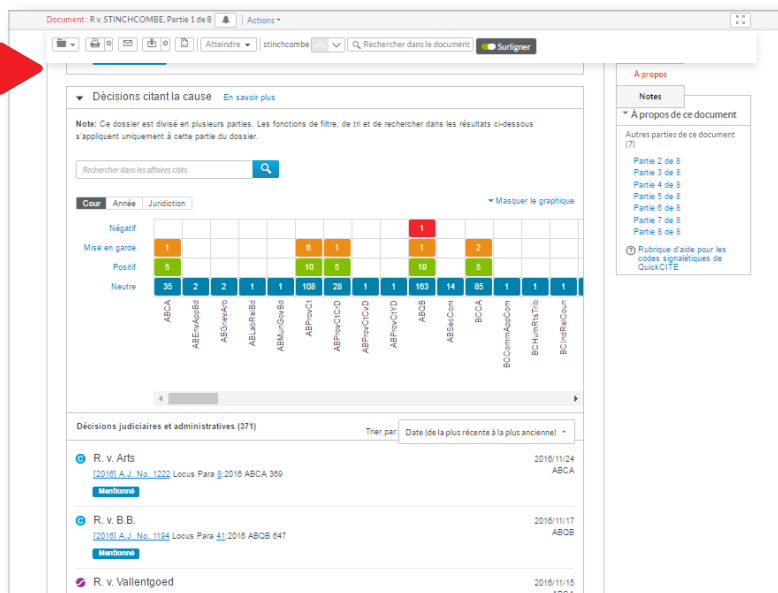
Document : R v. STINCHCOMBE, Partie 1 de 8 Actions

0 0 Atteindre stinchcombe Rechercher dans le document Surligner

À propos

Notes

À propos de ce document

Autres parties de ce document (7)

Partie 2 de 8
Partie 3 de 8
Partie 4 de 8
Partie 5 de 8
Partie 6 de 8
Partie 7 de 8
Partie 8 de 8

Rubrique d'aide pour les codes signalétiques de QuickCITE

Décisions citant la cause En savoir plus

Note: Ce dossier est divisé en plusieurs parties. Les fonctions de filtre, de tri et de rechercher dans les résultats ci-dessous s'appliquent uniquement à cette partie du dossier.

Rechercher dans les affaires cités

Cour Année Juridiction

Masquer le graphique

| | ABCA | ABEnvAppBd | ABGrievArb | ABLabRelBd | ABMunGovBd | ABProvCt | ABProvCtCrD | ABProvCtCvD | ABProvCtYD | ABQB | ABSecCom | BCCA | BCCommAppCom | BCHumRtsTrib | BCIndRelCoun |
|---|---|---|---|---|---|---|---|---|---|---|---|---|---|---|---|
| Négatif | | | | | | | | | | 1 | | | | | |
| Mise en garde | 1 | | | | | 6 | 1 | | | 1 | | 2 | | | |
| Positif | 5 | | | | | 10 | 5 | | | 19 | | 5 | | | |
| Neutre | 35 | 2 | 1 | 1 | 1 | 108 | 28 | 1 | 1 | 163 | 14 | 85 | 1 | 1 | 1 |

Décisions judiciaires et administratives (371)

Trier par: Date (de la plus récente à la plus ancienne)

R. v. Arts
[2016] A.J. No. 1222 Locus Para 8;2016 ABCA 369
Mentionné
2016/11/24
ABCA

R. v. B.B.
[2016] A.J. No. 1194 Locus Para 41;2016 ABQB 647
Mentionné
2016/11/17
ABQB

R. v. Vallentgoed
2016/11/15